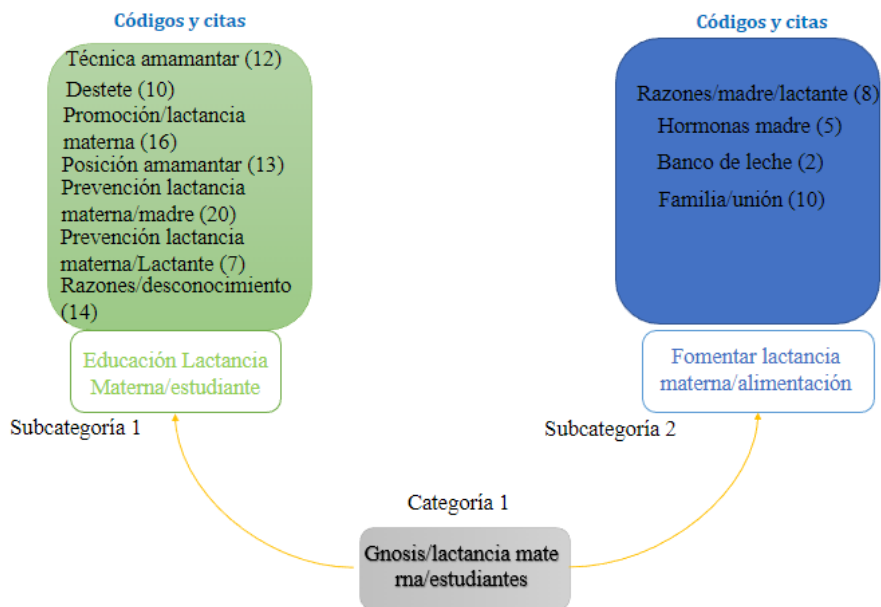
Códigos y citas

Técnica amamantar (12)
Destete (10)
Promoción/lactancia materna (16)
Posición amamantar (13)
Prevención lactancia materna/madre (20)
Prevención lactancia materna/Lactante (7)
Razones/desconocimiento (14)

Educación Lactancia Materna/estudiante

Subcategoría 1

Códigos y citas

Razones/madre/lactante (8)
Hormonas madre (5)
Banco de leche (2)
Familia/unión (10)

Fomentar lactancia materna/alimentación

Subcategoría 2

Categoría 1

Gnosis/lactancia mate rna/estudiantes